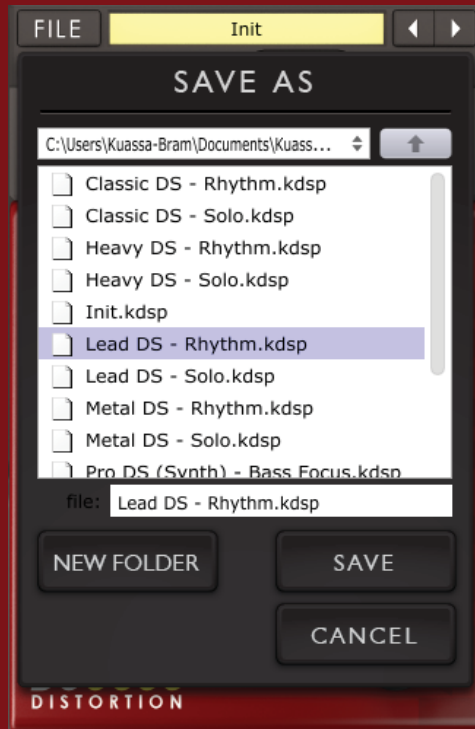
FILE
Init
SAVE AS
C:\Users\Kuassa-Bram\Documents\Kuassa...
Classic DS - Rhythm.kdsp
Classic DS - Solo.kdsp
Heavy DS - Rhythm.kdsp
Heavy DS - Solo.kdsp
Init.kdsp
Lead DS - Rhythm.kdsp
Lead DS - Solo.kdsp
Metal DS - Rhythm.kdsp
Metal DS - Solo.kdsp
Pro DS (Synth) - Bass Focus.kdsp
file: Lead DS - Rhythm.kdsp
NEW FOLDER
SAVE
CANCEL
DISTORTION